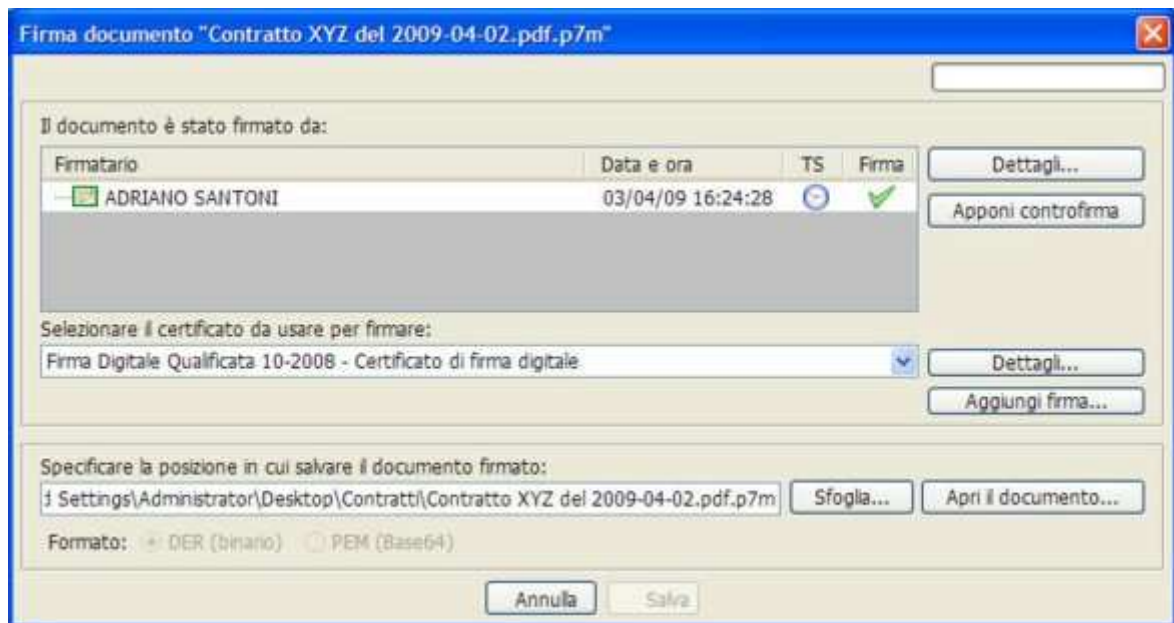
Firma documento "Contratto XYZ del 2009-04-02.pdf.p7m"

Il documento è stato firmato da:

| Firmatario | Data e ora | TS | Firma |
|---|---|---|---|
| ADRIANO SANTONI | 03/04/09 16:24:28 | | |

Dettagli...

Apponi controfirma

Selezionare il certificato da usare per firmare:

Firma Digitale Qualificata 10-2008 - Certificato di firma digitale

Dettagli...

Aggiungi firma...

Specificare la posizione in cui salvare il documento firmato:

d Settings\Administrator\Desktop\Contratti\Contratto XYZ del 2009-04-02.pdf.p7m

Sfoglia...

Apri il documento...

Formato: DER (binario) PEM (Base64)

Annulla Salva